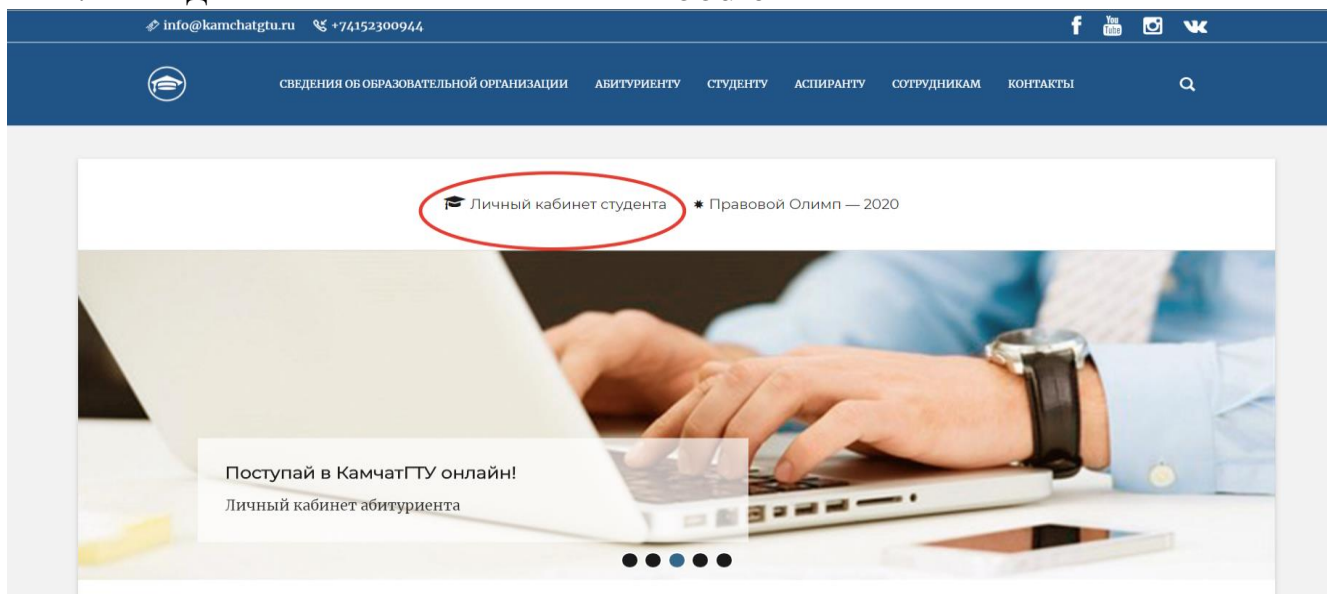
info@kamchatgtu.ru +74152300944

You Tube

СВЕДЕНИЯ ОБ ОБРАЗОВАТЕЛЬНОЙ ОРГАНИЗАЦИИ АБИТУРИЕНТУ СТУДЕНТУ АСПИРАНТУ СОТРУДНИКАМ КОНТАКТЫ

Личный кабинет студента ✷ Правовой Олимп — 2020

Поступай в КамчатГТУ онлайн!

Личный кабинет абитуриента